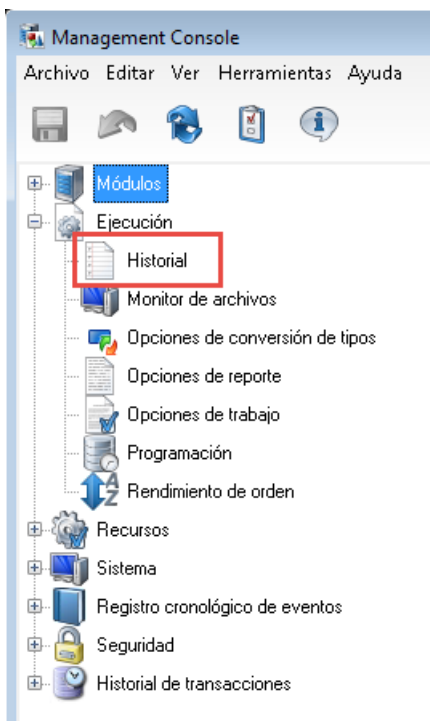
Management Console

Archivo Editar Ver Herramientas Ayuda

Módulos
Ejecución
Historial
Monitor de archivos
Opciones de conversión de tipos
Opciones de reporte
Opciones de trabajo
Programación
Rendimiento de orden
Recursos
Sistema
Registro cronológico de eventos
Seguridad
Historial de transacciones